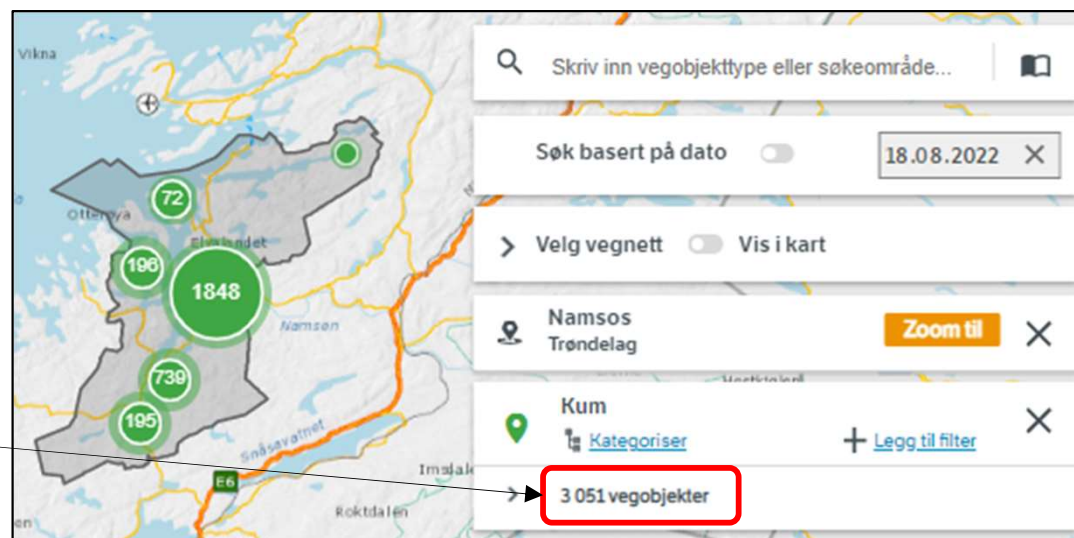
Vikna

Otterøya

Elvalandet

Namsen

Snåsavatnet

Imsdalen

E6

Roktdalen

72

196

1848

739

195

Skriv inn vegobjekttype eller søkeområde...

Søk basert på dato

18.08.2022

Velg vegnett

Vis i kart

Namsos
Trøndelag

Zoom til

Kum

Kategoriser

Legg til filter

3 051 vegobjekter